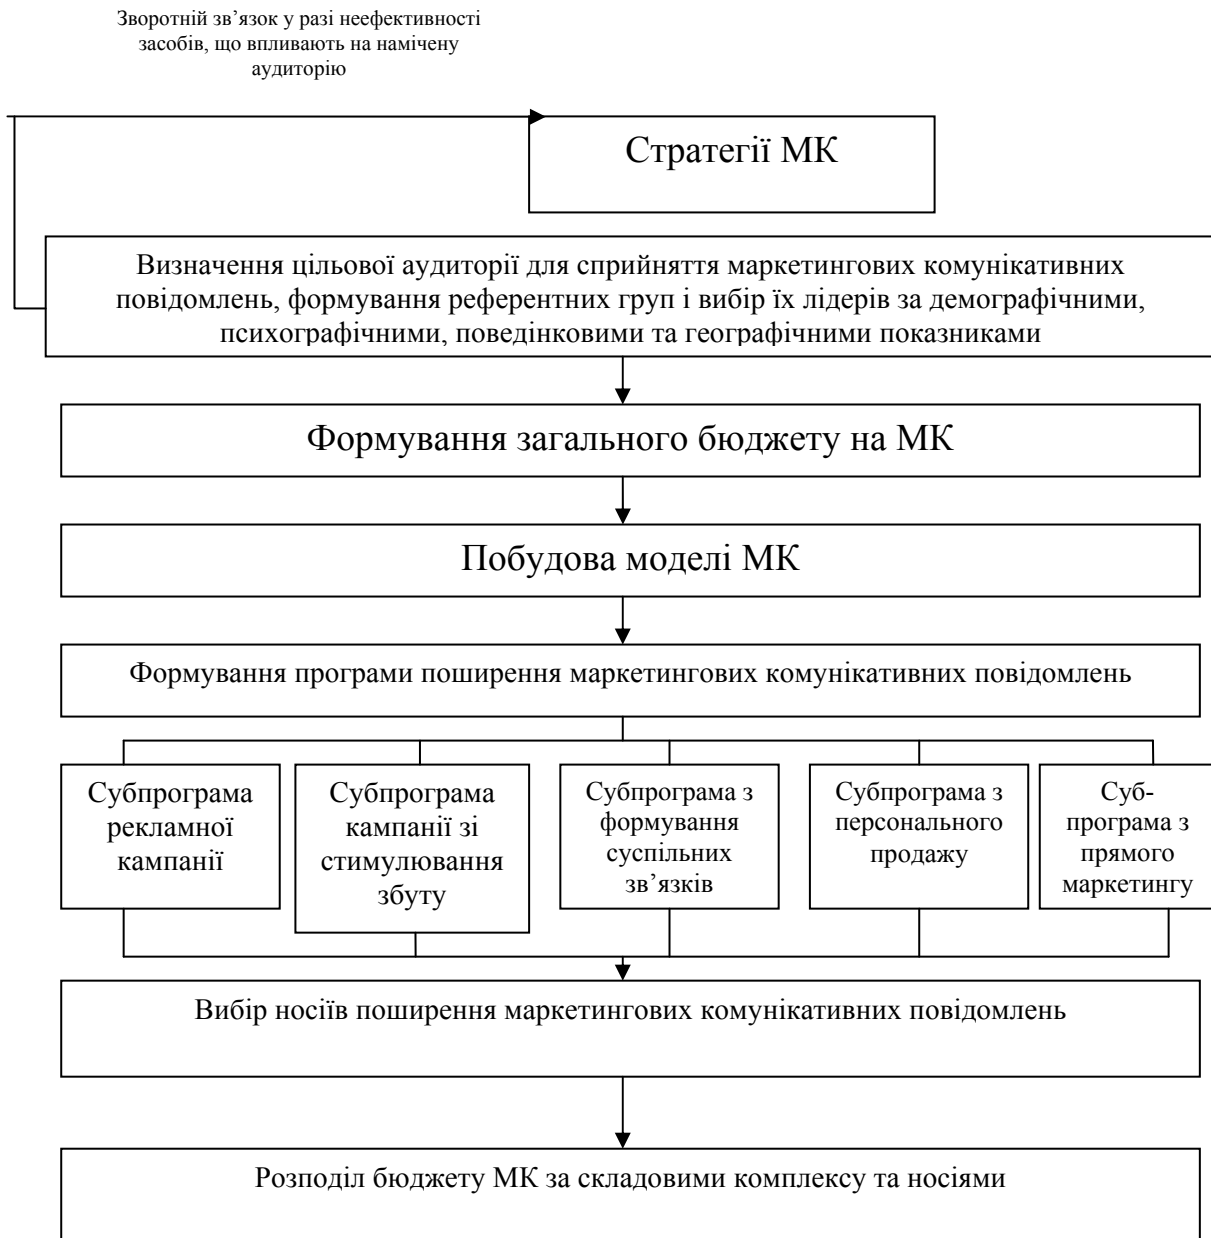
Зворотній зв’язок у разі неефективності засобів, що впливають на намічену аудиторію

Стратегії МК

Визначення цільової аудиторії для сприйняття маркетингових комунікативних повідомлень, формування референтних груп і вибір їх лідерів за демографічними, психографічними, поведінковими та географічними показниками

Формування загального бюджету на МК

Побудова моделі МК

Формування програми поширення маркетингових комунікативних повідомлень

Субпрограма рекламної кампанії

Субпрограма кампанії зі стимулювання збуту

Субпрограма з формування суспільних зв’язків

Субпрограма з персонального продажу

Субпрограма з прямого маркетингу

Вибір носіїв поширення маркетингових комунікативних повідомлень

Розподіл бюджету МК за складовими комплексу та носіями